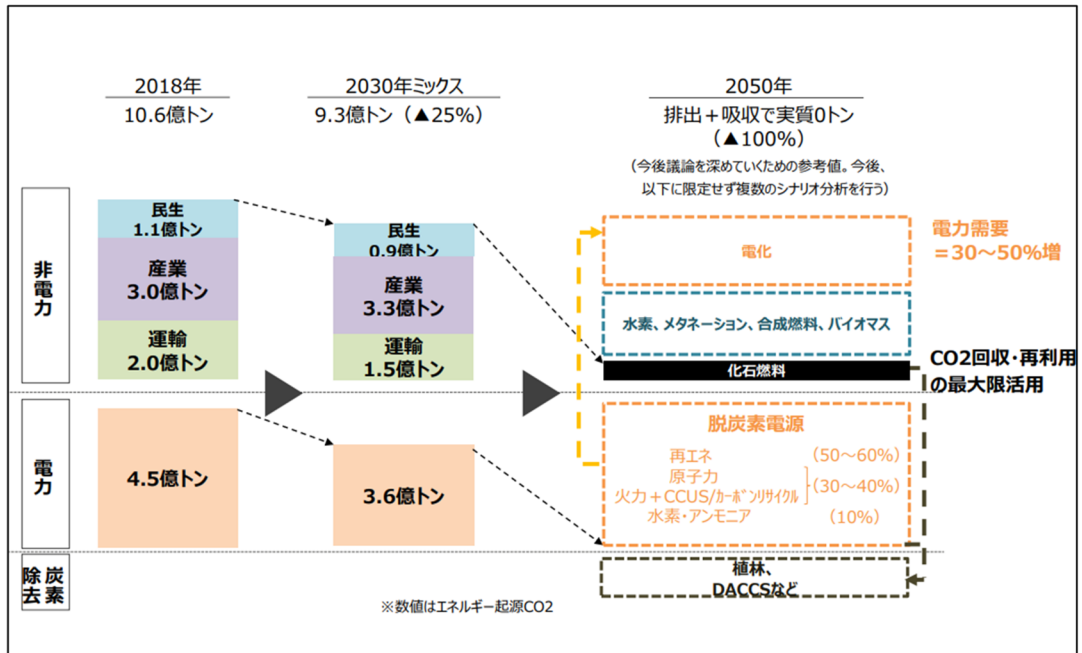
2018年
10.6億トン

2030年ミックス
9.3億トン（▲25%）

2050年
排出＋吸収で実質0トン
（▲100%）
（今後議論を深めていくための参考値。今後、以下に限定せず複数のシナリオ分析を行う）

非電力

民生
1.1億トン
産業
3.0億トン
運輸
2.0億トン

民生
0.9億トン
産業
3.3億トン
運輸
1.5億トン

電化

電力需要
＝30〜50%増

水素、メタネーション、合成燃料、バイオマス

化石燃料

CO2回収･再利用の最大限活用

電力

4.5億トン

3.6億トン

脱炭素電源
再エネ （50〜60%）
原子力
火力＋CCUS/カーボンリサイクル （30〜40%）
水素･アンモニア （10%）

炭素除去

植林、
DACCSなど

※数値はエネルギー起源CO2